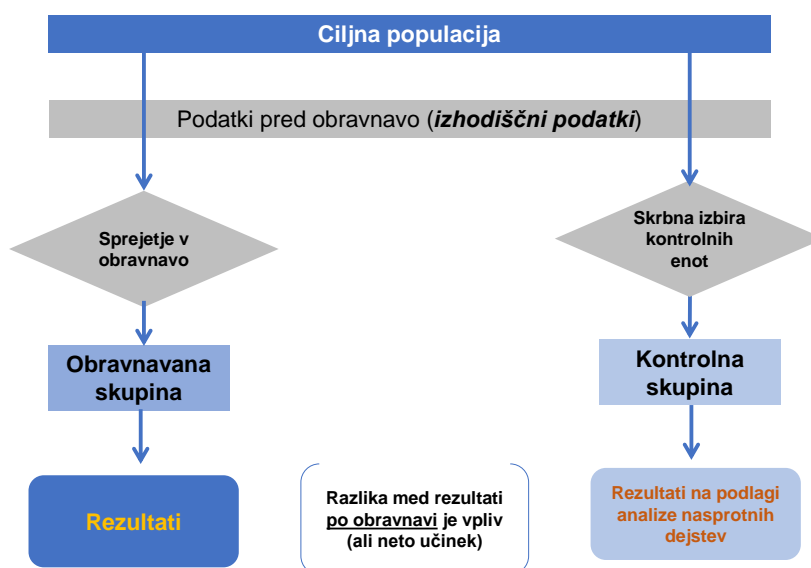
Ciljna populacija

Podatki pred obravnavo (***izhodiščni podatki***)

Sprejetje v obravnavo

Skrbna izbira kontrolnih enot

Obravnavana skupina

Kontrolna skupina

Rezultati

Razlika med rezultati po obravnavi je vpliv (ali neto učinek)

Rezultati na podlagi analize nasprotnih dejstev